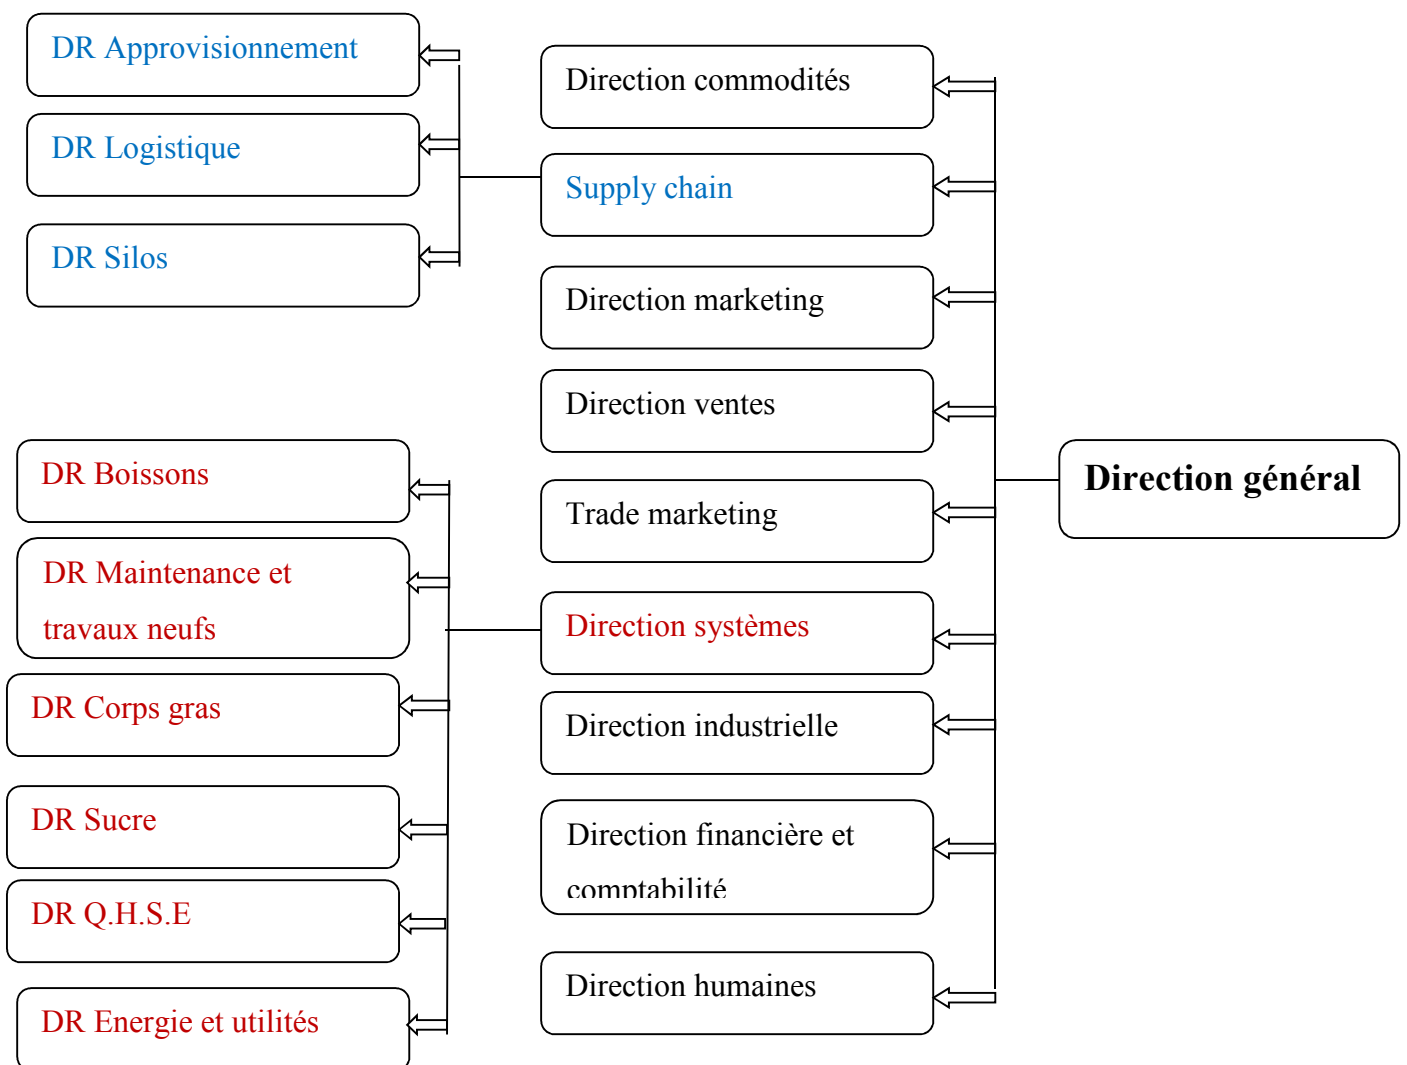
Direction général

Direction commodités

Supply chain

DR Approvisionnement

DR Logistique

DR Silos

Direction marketing

Direction ventes

Trade marketing

Direction systèmes

DR Boissons

DR Maintenance et travaux neufs

DR Corps gras

DR Sucre

DR Q.H.S.E

DR Energie et utilités

Direction industrielle

Direction financière et comptabilité

Direction humaines